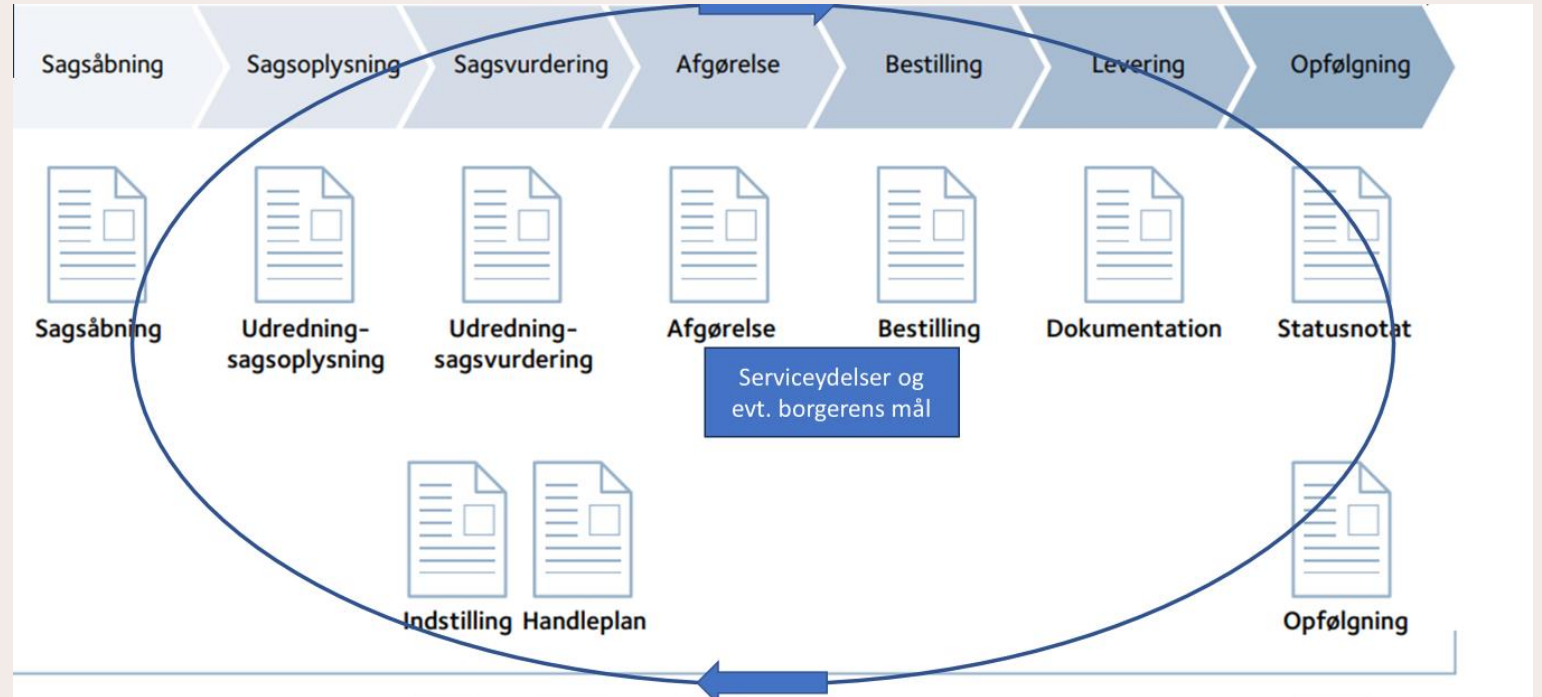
Sagsåbning
Sagsoplysning
Sagsvurdering
Afgørelse
Bestilling
Levering
Opfølgning

Sagsåbning
Udredning-sagsoplysning
Udredning-sagsvurdering
Afgørelse
Bestilling
Dokumentation
Statusnotat

Serviceydelser og evt. borgerens mål

Indstilling
Handleplan
Opfølgning